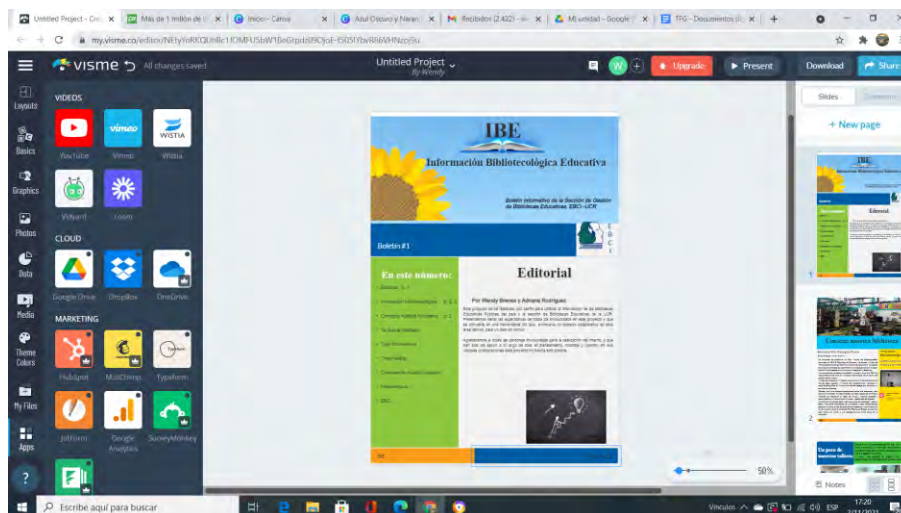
Untitled Project - Cre | Más de 1 millón de | Inicio - Canva | Azul Oscuro y Naran | Recibidos (2.422) | Mi unidad - Google | TFG - Documentos

my.visme.co/editor/NEIyYnRXQUhRc1lOMFU5bW1BeGtpdzB9OjoE-l5051Ybw8R6VHNzo9u

visme
All changes saved
Untitled Project
By Wendy
W
Upgrade
Present
Download
Share

Layouts
Basics
Graphics
Photos
Data
Media
Theme Colors
My Files
Apps

VIDEOS
YouTube
vimeo
Vimeo
WISTIA
Wistia
Vidyard
Loom

CLOUD
Google Drive
DropBox
OneDrive

MARKETING
HubSpot
MailChimp
Typeform
JotForm
Google Analytics
SurveyMonkey

IBE
Información Bibliotecológica Educativa
Boletín informativo de la Sección de Gestión de Bibliotecas Educativas, EBCI - UCR

Boletín #1

En este número:

Editorial

Por Wendy Brenes y Adriana Rodríguez

50%

Slides
+ New page
Editorial
Conoce nuestra biblioteca
1
2
Notes

Escribe aquí para buscar
Vínculos
ESP
17:20